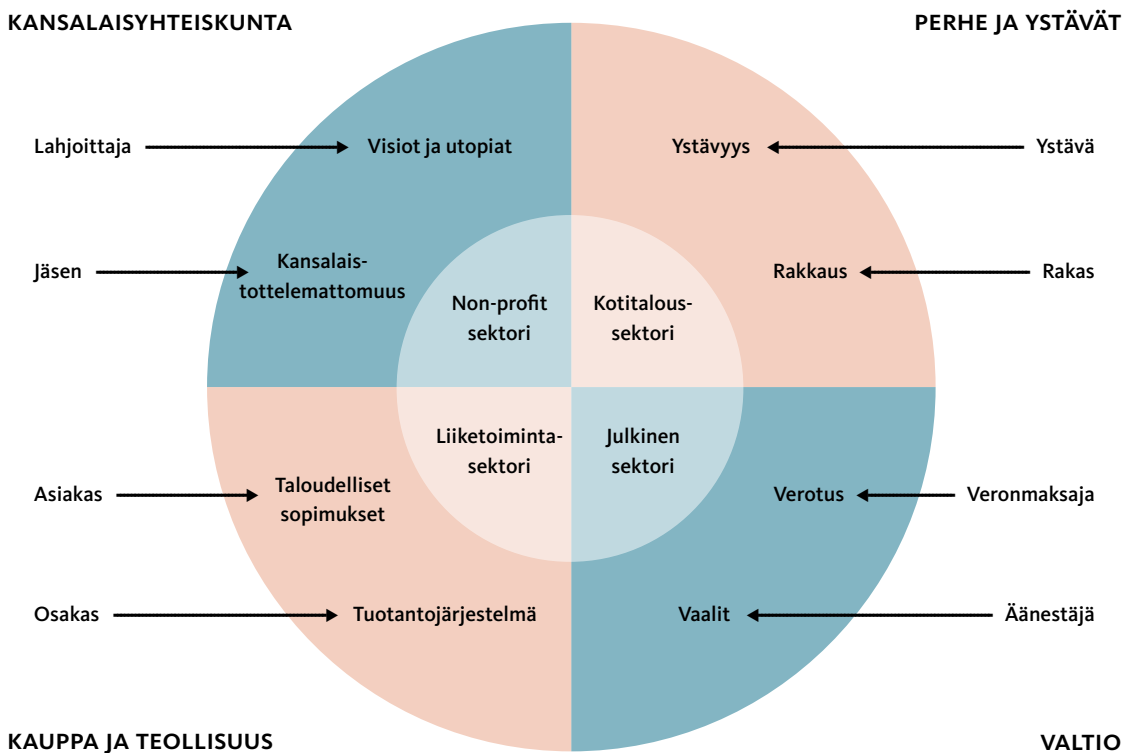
KANSALAISYHTEISKUNTA

PERHE JA YSTÄVÄT

Lahjoittaja

Visiot ja utopiat

Ystävyys

Ystävä

Jäsen

Kansalaistottelemattomuus

Rakkaus

Rakas

Non-profit sektori

Kotitaloussektori

Liiketoimintasektori

Julkinen sektori

Asiakas

Taloudelliset sopimukset

Verotus

Veronmaksaja

Osakas

Tuotantojärjestelmä

Vaalit

Äänestäjä

KAUPPA JA TEOLLISUUS

VALTIO